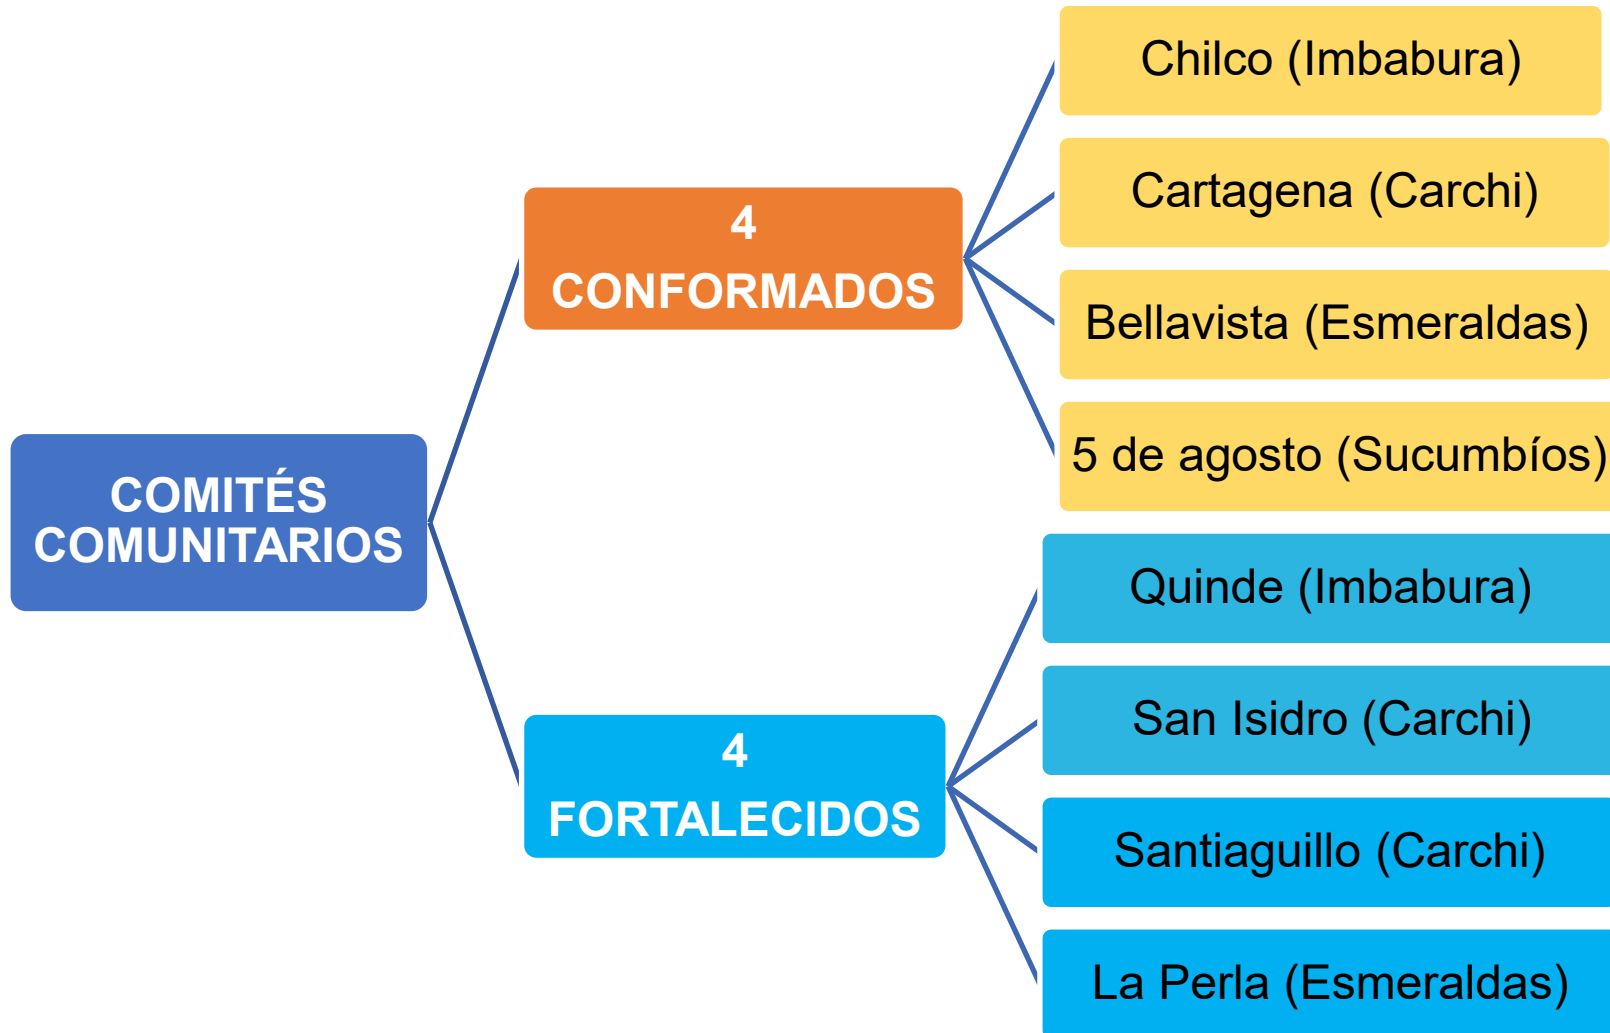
COMITÉS COMUNITARIOS

4
CONFORMADOS

Chilco (Imbabura)

Cartagena (Carchi)

Bellavista (Esmeraldas)

5 de agosto (Sucumbíos)

4
FORTALECIDOS

Quinde (Imbabura)

San Isidro (Carchi)

Santiaguillo (Carchi)

La Perla (Esmeraldas)